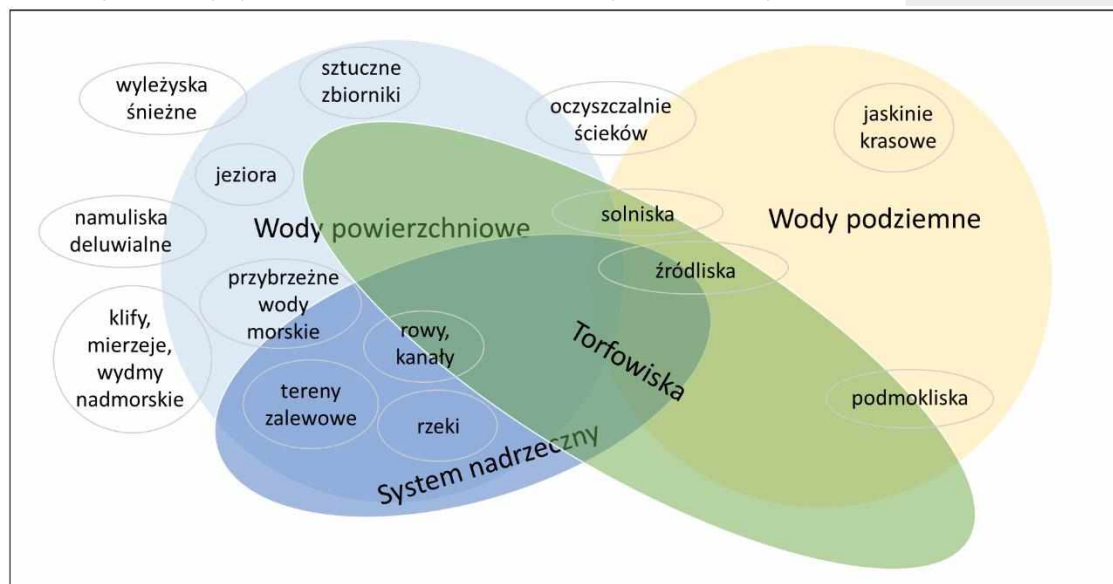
wyleżyska śnieżne

sztuczne zbiorniki

oczyszczalnie ścieków

jaskinie krasowe

jeziora

namuliska deluwialne

Wody powierzchniowe

solniska

Wody podziemne

źródliska

przybrzeżne wody morskie

klify, mierzeje, wydmy nadmorskie

rowy, kanały

Torfowiska

tereny zalewowe

rzeki

podmokliska

System nadrzeczny